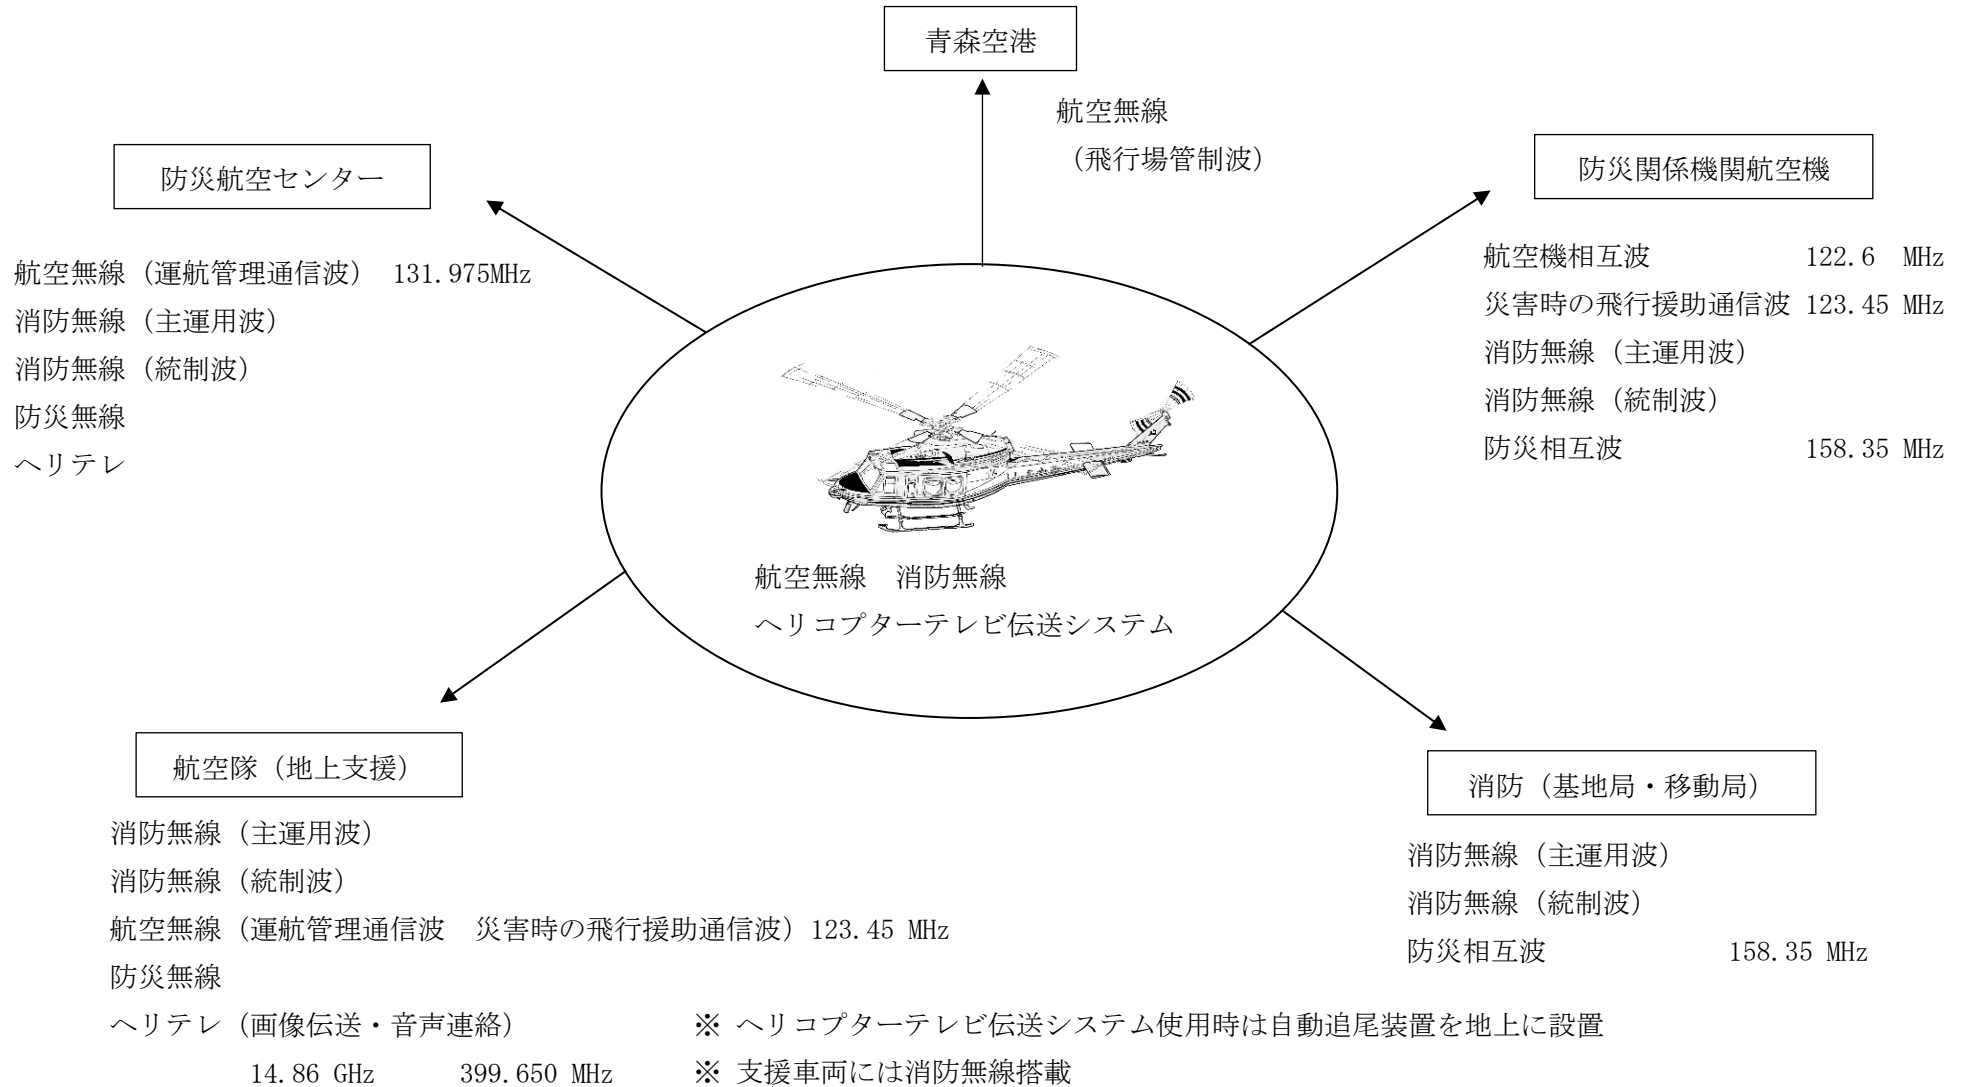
青森空港

航空無線
（飛行場管制波）

防災航空センター

航空無線（運航管理通信波） 131.975MHz
消防無線（主運用波）
消防無線（統制波）
防災無線
ヘリテレ

防災関係機関航空機

航空機相互波 122.6 MHz
災害時の飛行援助通信波 123.45 MHz
消防無線（主運用波）
消防無線（統制波）
防災相互波 158.35 MHz

航空無線 消防無線
ヘリコプターテレビ伝送システム

航空隊（地上支援）

消防無線（主運用波）
消防無線（統制波）
航空無線（運航管理通信波 災害時の飛行援助通信波）123.45 MHz
防災無線
ヘリテレ（画像伝送・音声連絡）
14.86 GHz 399.650 MHz

消防（基地局・移動局）

消防無線（主運用波）
消防無線（統制波）
防災相互波 158.35 MHz

※ ヘリコプターテレビ伝送システム使用時は自動追尾装置を地上に設置
※ 支援車両には消防無線搭載